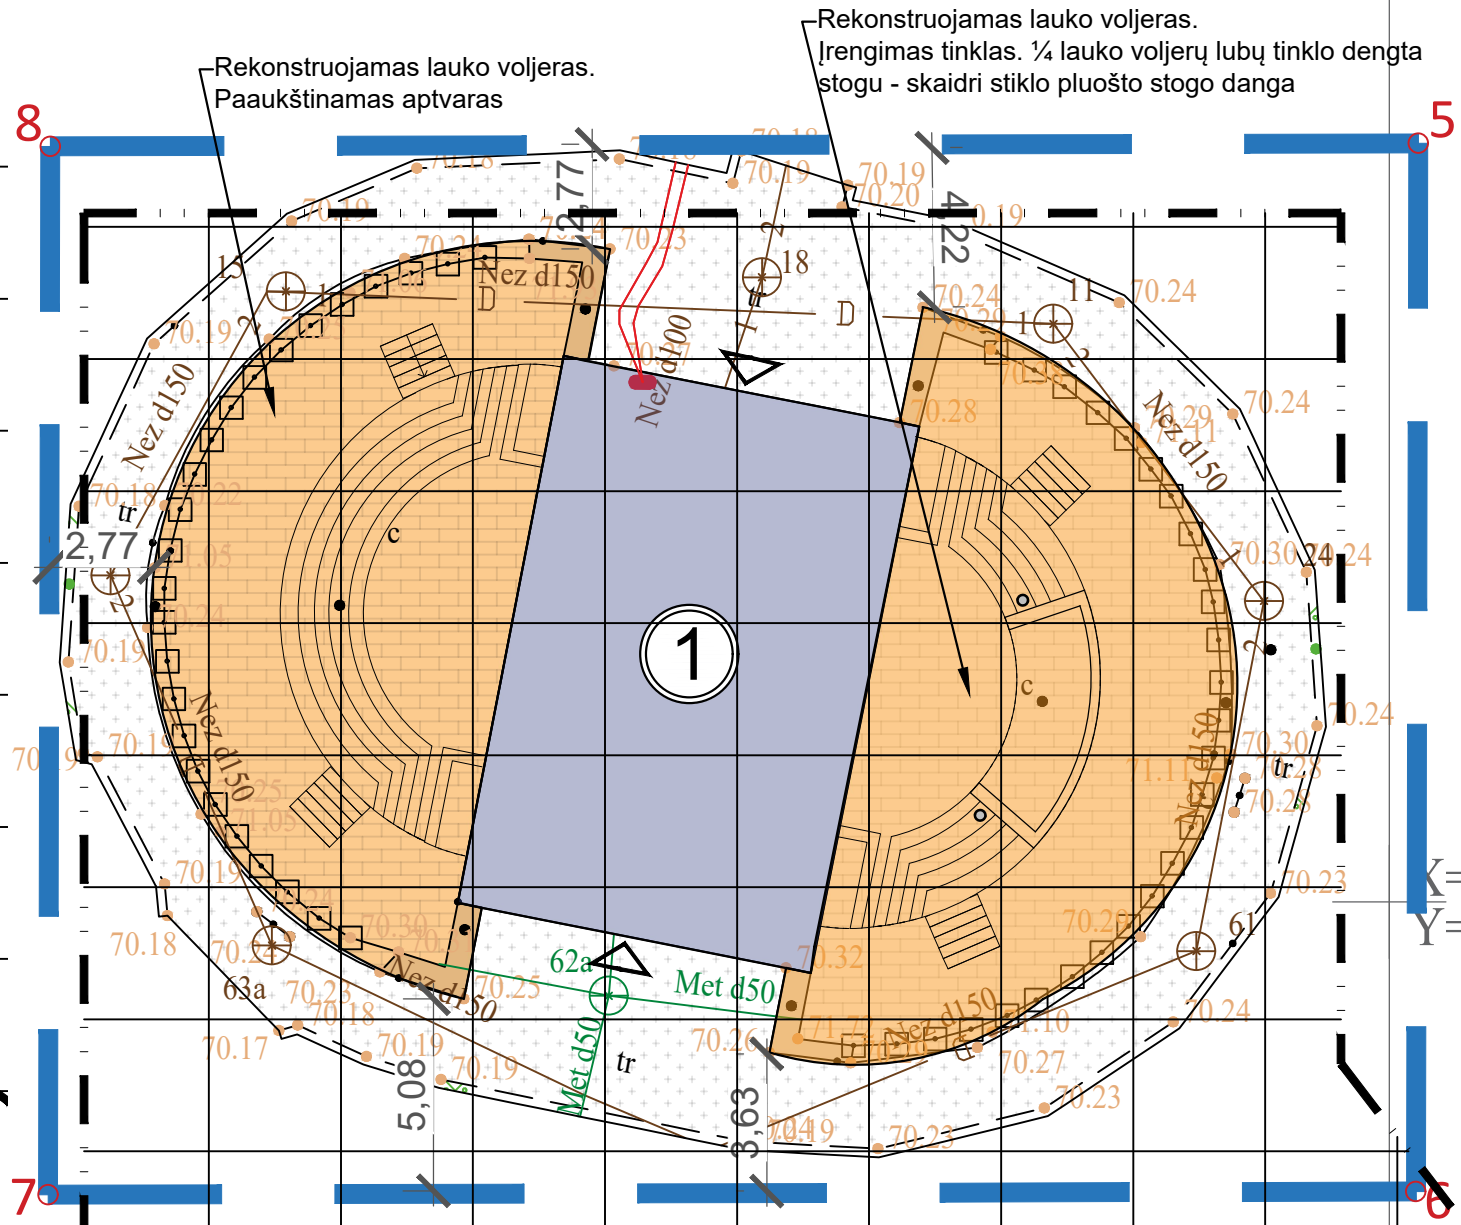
Rekonstruojamas lauko voljeras.
Įrengimas tinklas. ¼ lauko voljerų lubų tinklo dengta stogu - skaidri stiklo pluošto stogo danga

Rekonstruojamas lauko voljeras.
Paaukštinamas aptvaras

8
5
7
6

70.18
70.19
70.18
70.19
70.20
70.19
70.21
70.23
70.24
70.24
70.29
70.28
70.24
70.30
70.24
70.24
70.30
70.28
70.28
70.23
70.20
70.24
70.27
70.23
70.23
70.19
70.32
70.26
70.25
70.19
70.19
70.18
70.23
70.17
70.18
70.19
70.19
70.19
70.18
70.10
71.05
71.05
71.11

2,77
2,77
4,22
5,08
3,63

Nez d150
Nez d150
Nez d150
Nez d150
Nez d150
Nez d150
Nez d150
Nez d100
Met d50
Met d50

D
D
c
c
tr
tr
tr
tr
1
15
18
11
61
62a
63a
2
2
2
2
1

X=
Y=